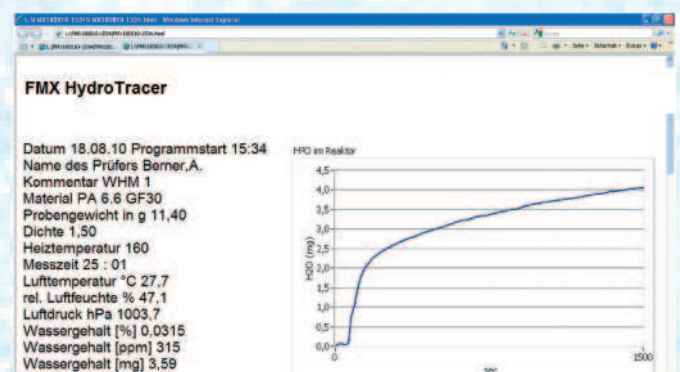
L:\FMX180810 1534\FMX180810 1534.html - Windows Internet Explorer

FMX HydroTracer

Datum 18.08.10 Programmstart 15:34
Name des Prüfers Berner,A.
Kommentar WHM 1
Material PA 6.6 GF30
Probengewicht in g 11,40
Dichte 1,50
Heiztemperatur 160
Messzeit 25 : 01
Lufttemperatur °C 27,7
rel. Luftfeuchte % 47,1
Luftdruck hPa 1003,7
Wassergehalt [%] 0,0315
Wassergehalt [ppm] 315
Wassergehalt [mg] 3,59

H2O im Reaktor

4,5
4,0
3,5
3,0
2,5
2,0
1,5
1,0
0,5
0,0

H2O (mg)

0
1500
sec